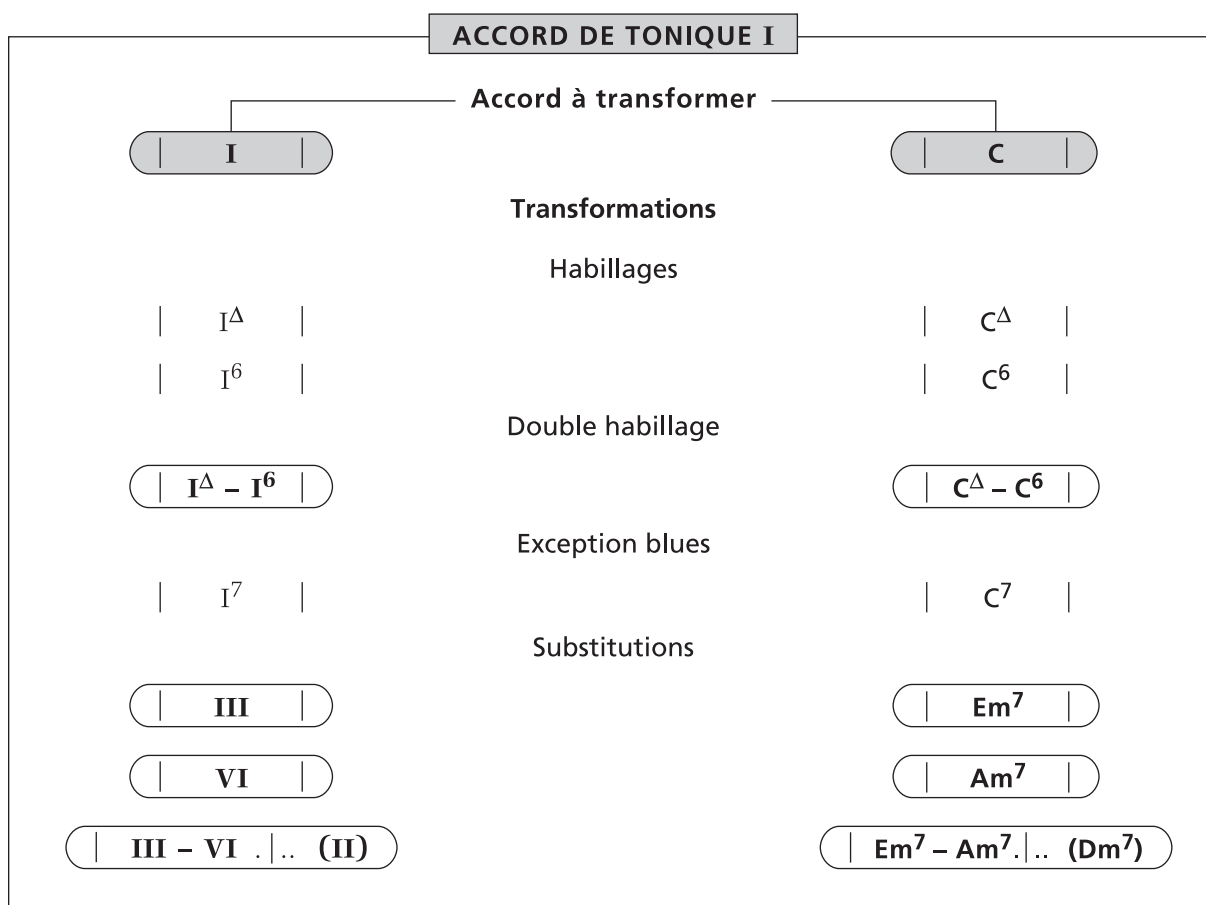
ACCORD DE TONIQUE I

Accord à transformer

| I |

| C |

Transformations

Habillages

| $I^{\Delta}$ |

| $C^{\Delta}$ |

| $I^{6}$ |

| $C^{6}$ |

Double habillage

| $I^{\Delta}$ – $I^{6}$ |

| $C^{\Delta}$ – $C^{6}$ |

Exception blues

| $I^{7}$ |

| $C^{7}$ |

Substitutions

| III |

| $Em^{7}$ |

| VI |

| $Am^{7}$ |

| III – VI .|.. (II)

| $Em^{7}$ – $Am^{7}$.|.. ($Dm^{7}$)